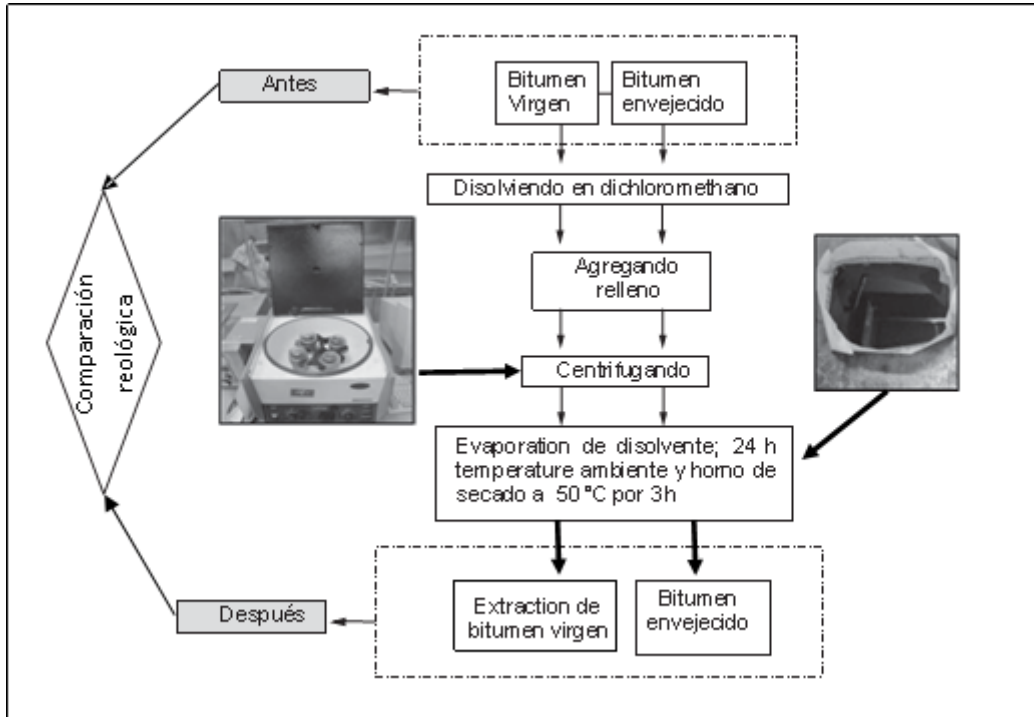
Antes

Bitumen Virgen

Bitumen envejecido

Disolviendo en dichloromethano

Agregando relleno

Centrifugando

Evaporation de disolvente; 24 h temperature ambiente y horno de secado a 50 °C por 3h

Comparación reológica

Después

Extraction de bitumen virgen

Bitumen envejecido